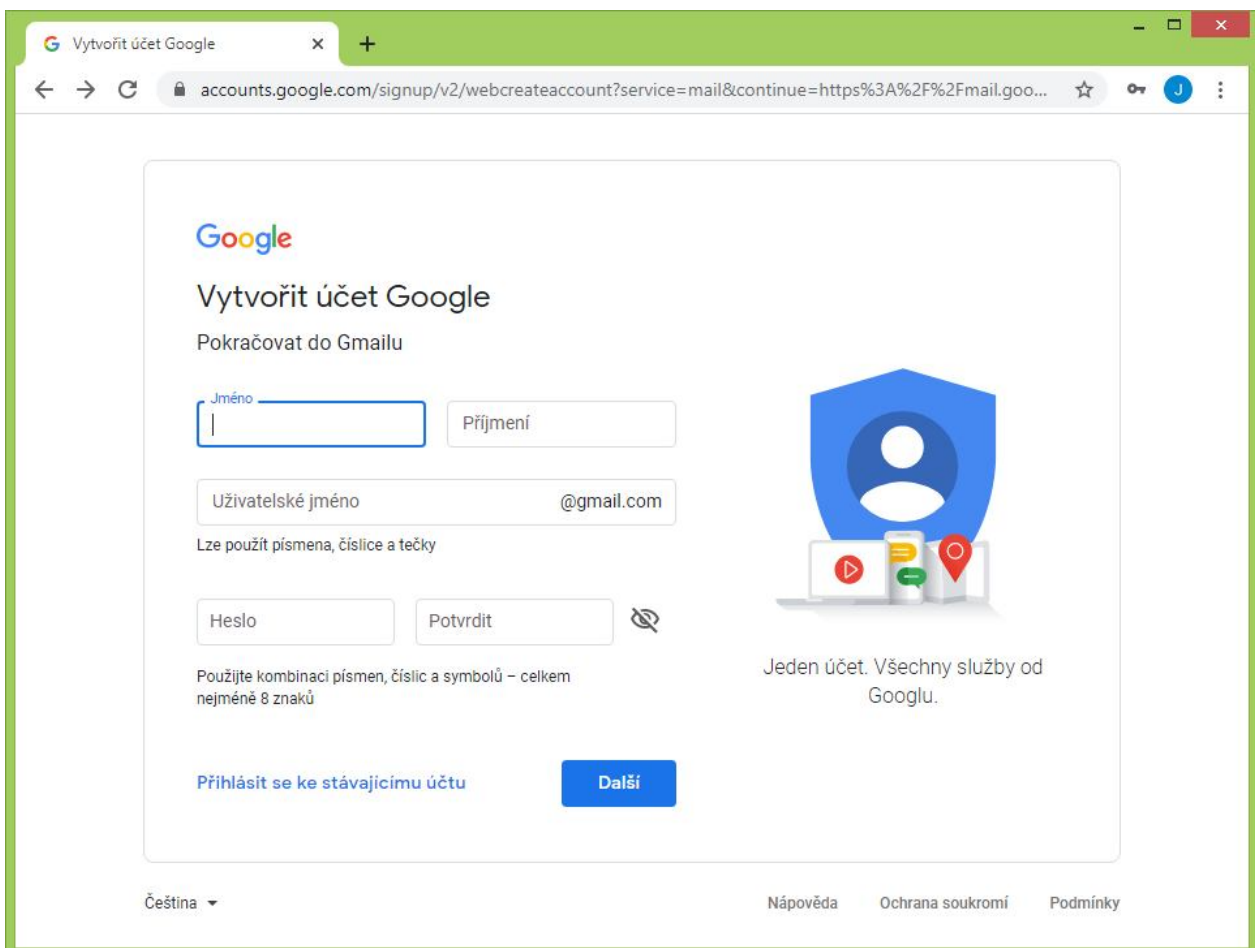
Vytvořit účet Google
×
+
accounts.google.com/signup/v2/webcreateaccount?service=mail&continue=https%3A%2F%2Fmail.goo...
J

Google

Vytvořit účet Google

Pokračovat do Gmailu

Jméno
Příjmení

Uživatelské jméno
@gmail.com

Lze použít písmena, číslice a tečky

Heslo
Potvrdit

Použijte kombinaci písmen, číslic a symbolů – celkem nejméně 8 znaků

Přihlásit se ke stávajícímu účtu
Další

Jeden účet. Všechny služby od Googlu.

Čeština
Nápověda
Ochrana soukromí
Podmínky